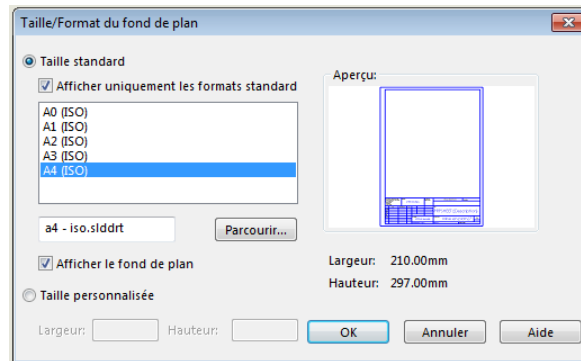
Taille/Format du fond de plan

Taille standard

Afficher uniquement les formats standard

A0 (ISO)
A1 (ISO)
A2 (ISO)
A3 (ISO)
A4 (ISO)

a4 - iso.slddrt

Parcourir...

Afficher le fond de plan

Taille personnalisée

Largeur:

Hauteur:

Aperçu:

Largeur: 210.00mm

Hauteur: 297.00mm

OK

Annuler

Aide